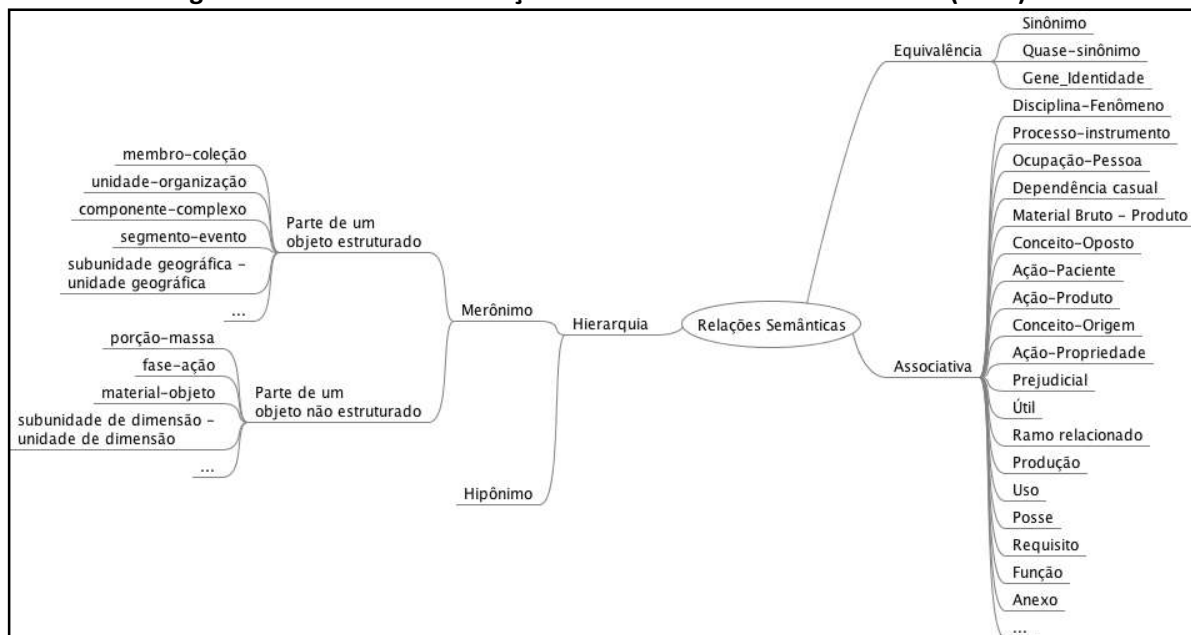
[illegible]

Relações Semânticas

Hierarquia

Merônimo

Parte de um objeto estruturado

membro-coleção

unidade-organização

componente-complexo

segmento-evento

subunidade geográfica - unidade geográfica

...

Parte de um objeto não estruturado

porção-massa

fase-ação

material-objeto

subunidade de dimensão - unidade de dimensão

...

Hipônimo

Equivalência

Sinônimo

Quase-sinônimo

Gene_Identidade

Associativa

Disciplina-Fenômeno

Processo-instrumento

Ocupação-Pessoa

Dependência casual

Material Bruto - Produto

Conceito-Oposto

Ação-Paciente

Ação-Produto

Conceito-Origem

Ação-Propriedade

Prejudicial

Útil

Ramo relacionado

Produção

Uso

Posse

Requisito

Função

Anexo

...